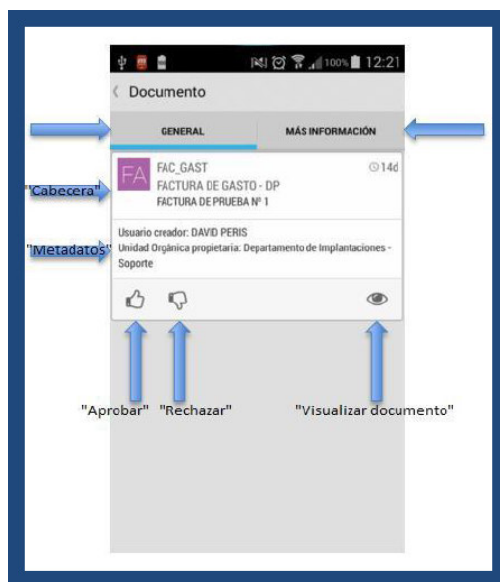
100% 12:21

Documento

GENERAL

MÁS INFORMACIÓN

FA

FAC_GAST

14d

FACTURA DE GASTO - DP

FACTURA DE PRUEBA Nº 1

"Cabecera"

Usuario creador: DAVID PERIS

Unidad Orgánica propietaria: Departamento de Implantaciones - Soporte

"Metadatos"

"Aprobar"

"Rechazar"

"Visualizar documento"